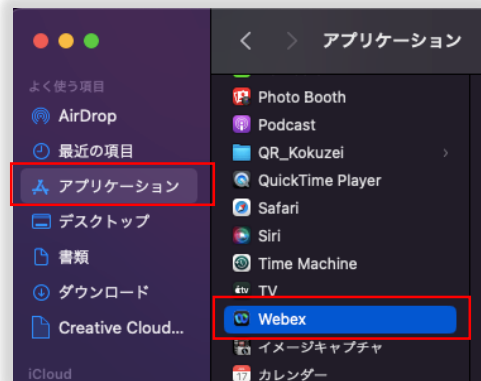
アプリケーション

よく使う項目
AirDrop
最近の項目
アプリケーション
デスクトップ
書類
ダウンロード
Creative Cloud...
iCloud

Photo Booth
Podcast
QR_Kokuzei
QuickTime Player
Safari
Siri
Time Machine
TV
Webex
イメージキャプチャ
カレンダー